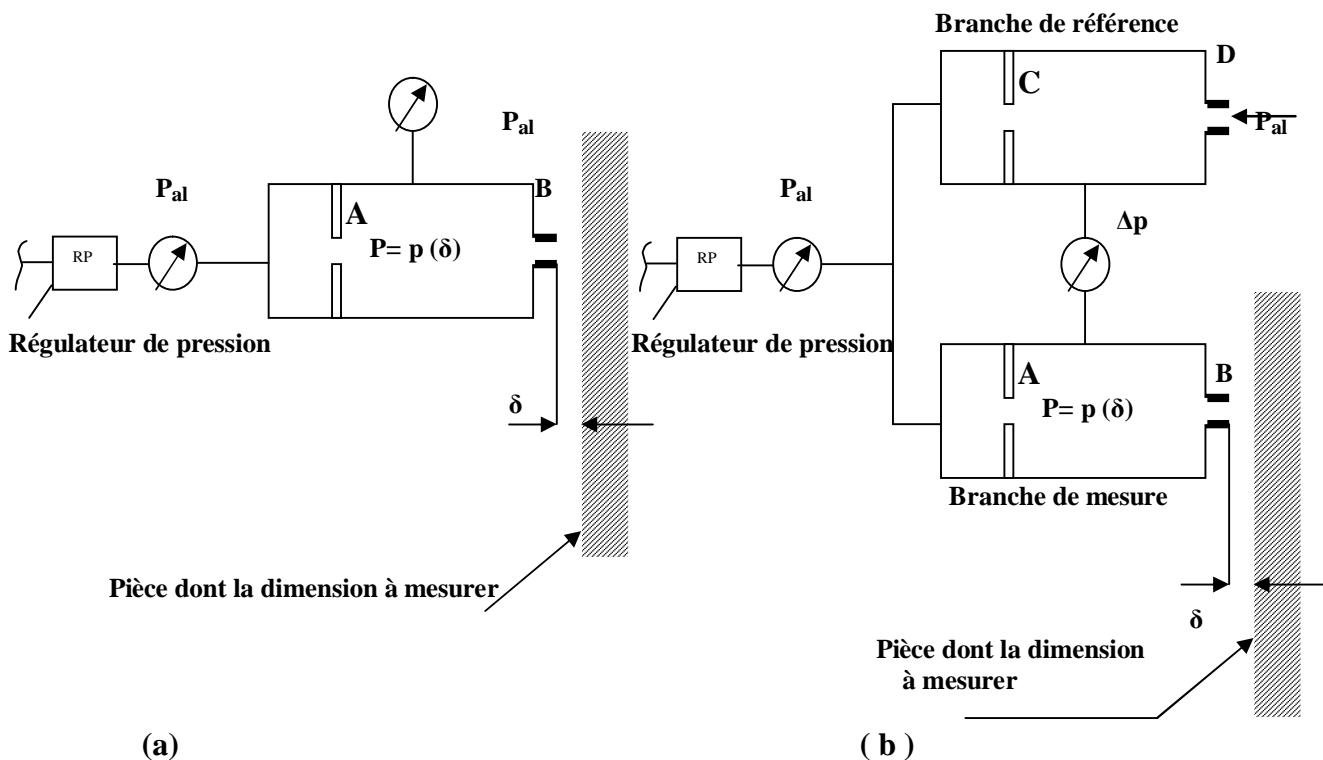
$P_{al}$

$P_{al}$

RP

A

B

P= p (δ)

Régulateur de pression

δ

Pièce dont la dimension à mesurer

(a)

Branche de référence

C

D

$P_{al}$

$P_{al}$

RP

Δp

Régulateur de pression

A

B

P= p (δ)

Branche de mesure

δ

Pièce dont la dimension à mesurer

( b )